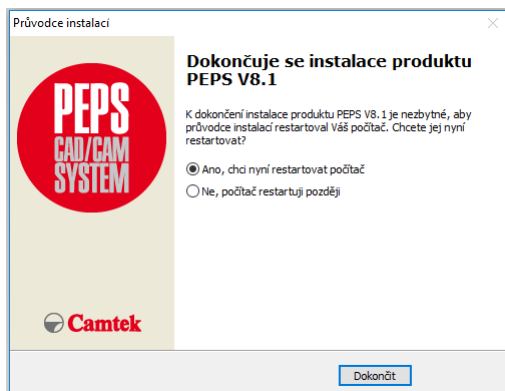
Průvodce instalací

PEPS
CAD/CAM
SYSTEM

Camtek

Dokončuje se instalace produktu PEPS V8.1

K dokončení instalace produktu PEPS V8.1 je nezbytné, aby průvodce instalací restartoval Váš počítač. Chcete jej nyní restartovat?

Ano, chci nyní restartovat počítač

Ne, počítač restartuji později

Dokončit